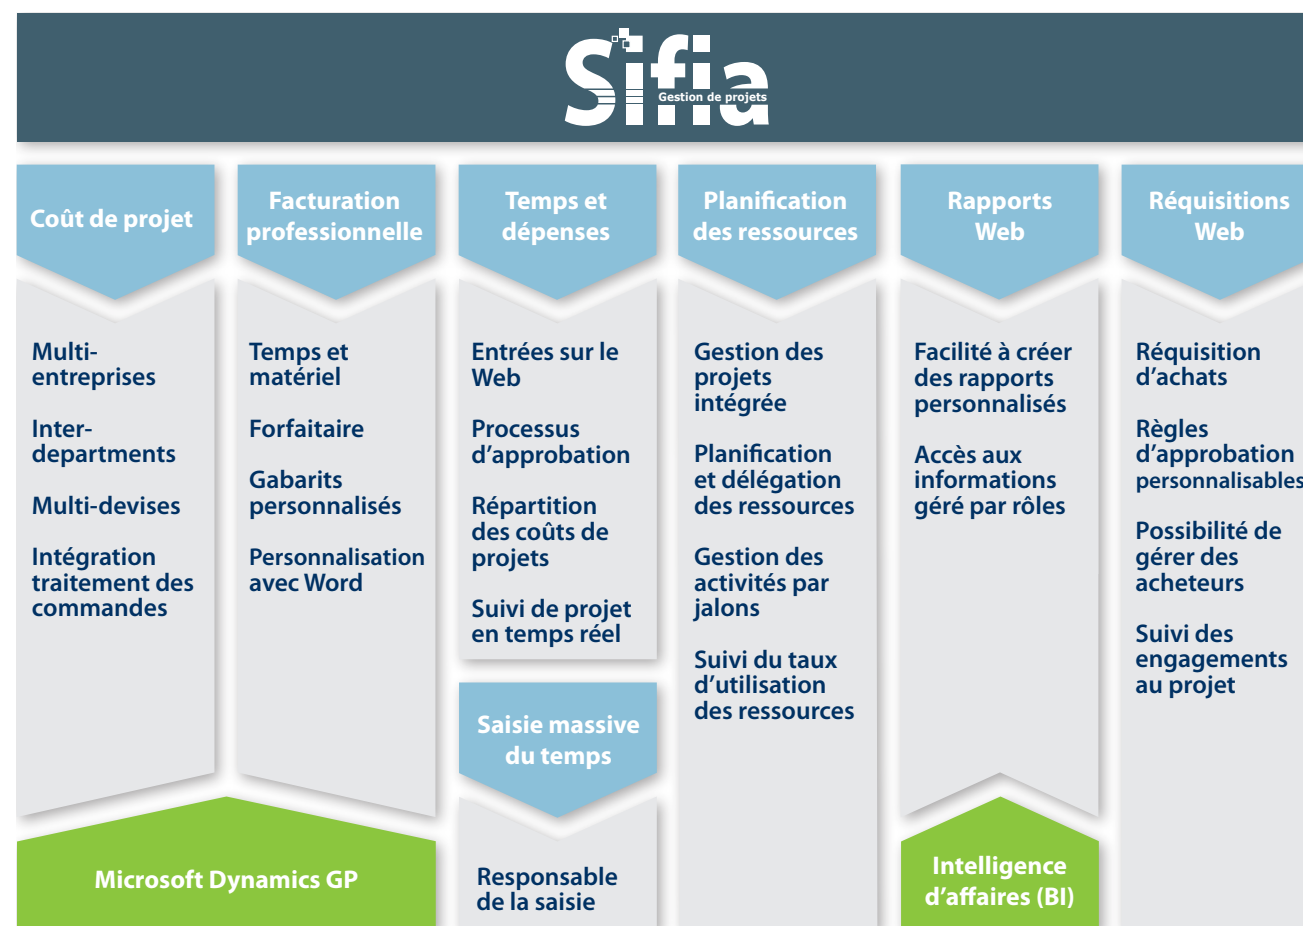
Sifia
Gestion de projets

Coût de projet

Multi-entreprises

Inter-departments

Multi-devises

Intégration traitement des commandes

Facturation professionnelle

Temps et matériel

Forfaitaire

Gabarits personnalisés

Personnalisation avec Word

Microsoft Dynamics GP

Temps et dépenses

Entrées sur le Web

Processus d'approbation

Répartition des coûts de projets

Suivi de projet en temps réel

Saisie massive du temps

Responsable de la saisie

Planification des ressources

Gestion des projets intégrée

Planification et délégation des ressources

Gestion des activités par jalons

Suivi du taux d'utilisation des ressources

Rapports Web

Facilité à créer des rapports personnalisés

Accès aux informations géré par rôles

Intelligence d'affaires (BI)

Réquisitions Web

Réquisition d'achats

Règles d'approbation personnalisables

Possibilité de gérer des acheteurs

Suivi des engagements au projet